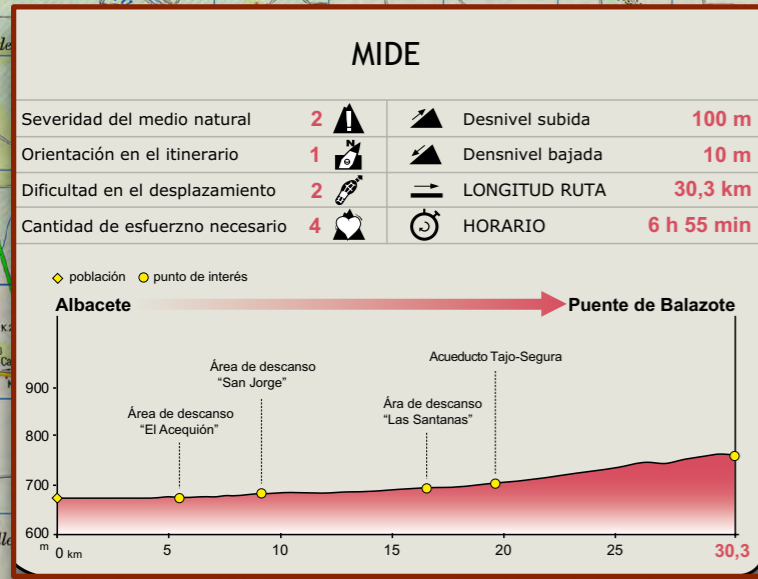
MIDE

| | | | |
|---|---|---|---|
| Severidad del medio natural | 2 | Desnivel subida | 100 m |
| Orientación en el itinerario | 1 | Densnivel bajada | 10 m |
| Dificultad en el desplazamiento | 2 | LONGITUD RUTA | 30,3 km |
| Cantidad de esfuerzno necesario | 4 | HORARIO | 6 h 55 min |

población punto de interés

Albacete

Puente de Balazote

Área de descanso "San Jorge"

Acueducto Tajo-Segura

Área de descanso "El Acequión"

Ára de descanso "Las Santanas"

900

800

700

600

m

0 km

5

10

15

20

25

30,3